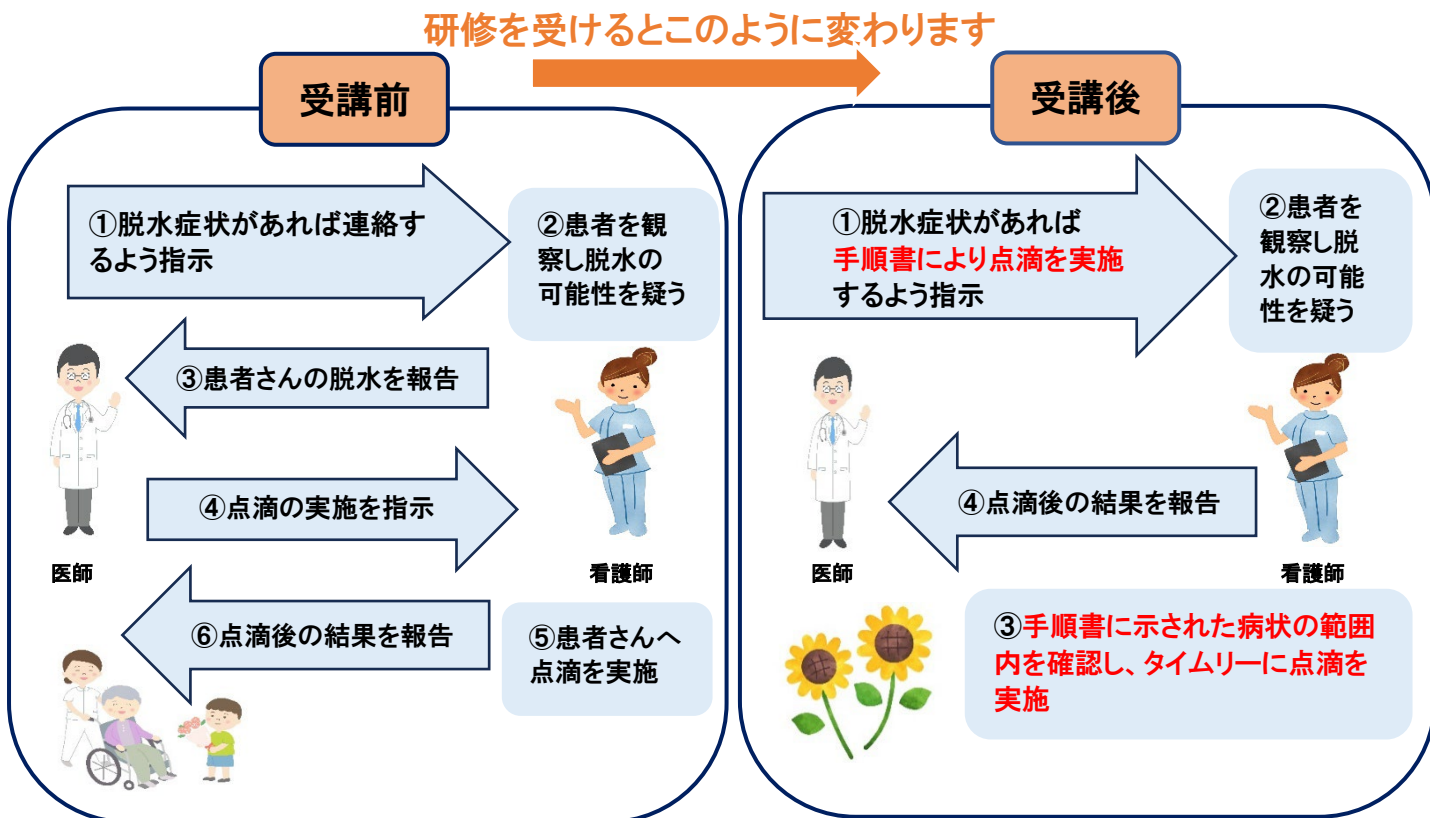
研修を受けるとこのように変わります

受講前

①脱水症状があれば連絡するよう指示

②患者を観察し脱水の可能性を疑う

③患者さんの脱水を報告

④点滴の実施を指示

医師

看護師

⑥点滴後の結果を報告

⑤患者さんへ点滴を実施

受講後

①脱水症状があれば手順書により点滴を実施するよう指示

②患者を観察し脱水の可能性を疑う

④点滴後の結果を報告

医師

看護師

③手順書に示された病状の範囲内を確認し、タイムリーに点滴を実施